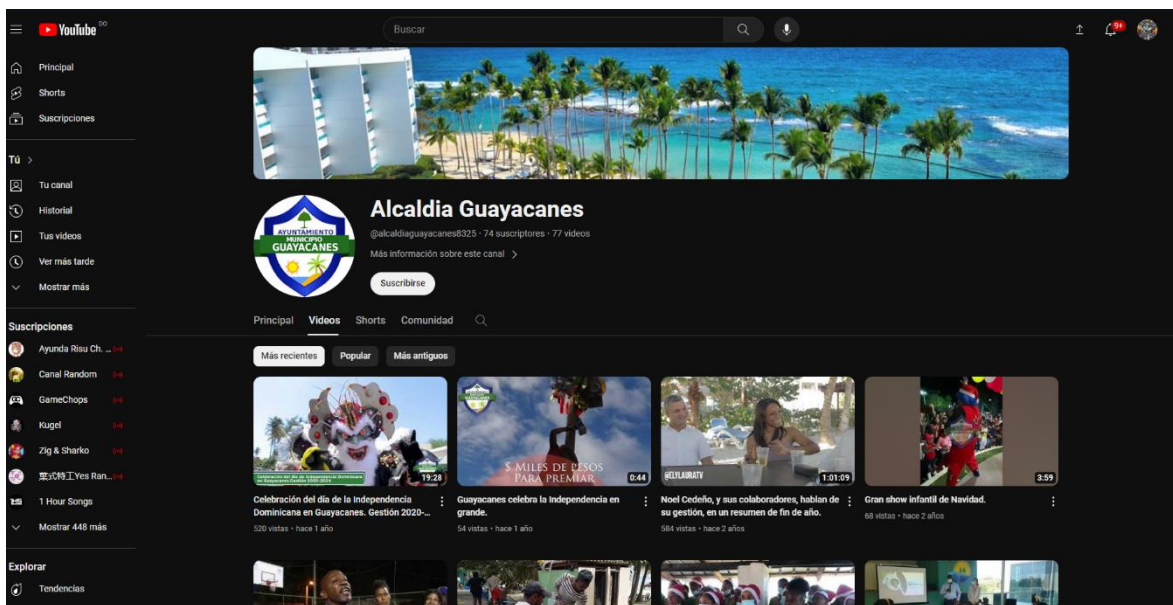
YouTube DO

Buscar

9+

Principal
Shorts
Suscripciones

Tú >
Tu canal
Historial
Tus videos
Ver más tarde
Mostrar más

Suscripciones
Ayunda Risu Ch. ...
Canal Random
GameChops
Kugel
Zig & Sharko
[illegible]Yes Ran...
1 Hour Songs
Mostrar 448 más

Explorar
Tendencias

AYUNTAMIENTO MUNICIPIO GUAYACANES

Alcaldia Guayacanes
@alcaldiaguayacanes8325 · 74 suscriptores · 77 videos
Más información sobre este canal >
Suscribirse

Principal Videos Shorts Comunidad

Más recientes Popular Más antiguos

19:28
Celebración del día de la Independencia Dominicana en Guayacanes. Gestión 2020-...
520 vistas · hace 1 año

5 MILES DE PESOS PARA PREMIAR
0:44
Guayacanes celebra la Independencia en grande.
54 vistas · hace 1 año

@ELYLAURATV
1:01:09
Noel Cedeño, y sus colaboradores, hablan de su gestión, en un resumen de fin de año.
584 vistas · hace 2 años

3:59
Gran show infantil de Navidad.
68 vistas · hace 2 años